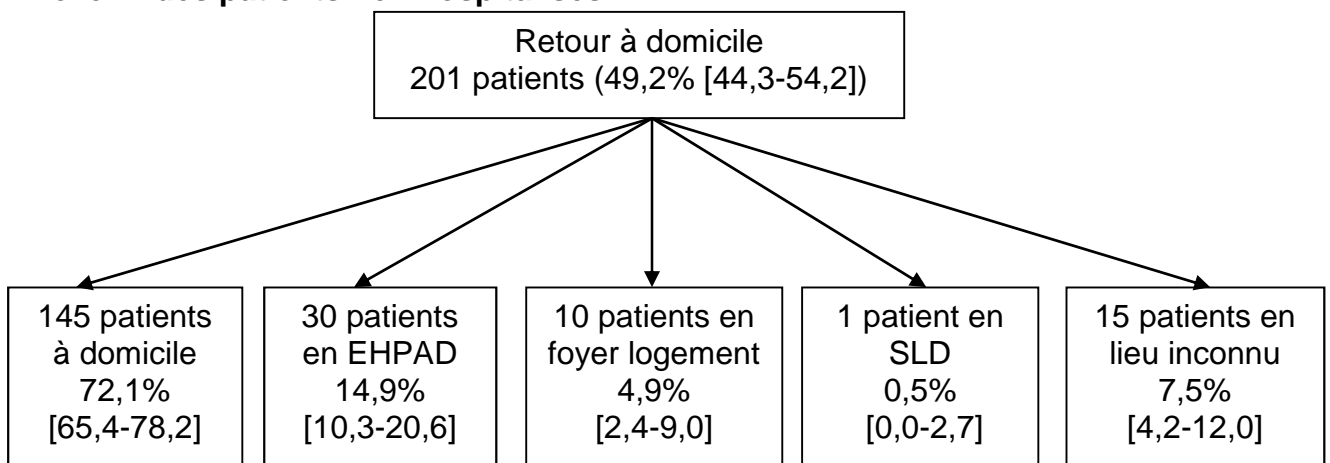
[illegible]

Retour à domicile
201 patients (49,2% [44,3-54,2])

145 patients à domicile
72,1%
[65,4-78,2]

30 patients en EHPAD
14,9%
[10,3-20,6]

10 patients en foyer logement
4,9%
[2,4-9,0]

1 patient en SLD
0,5%
[0,0-2,7]

15 patients en lieu inconnu
7,5%
[4,2-12,0]